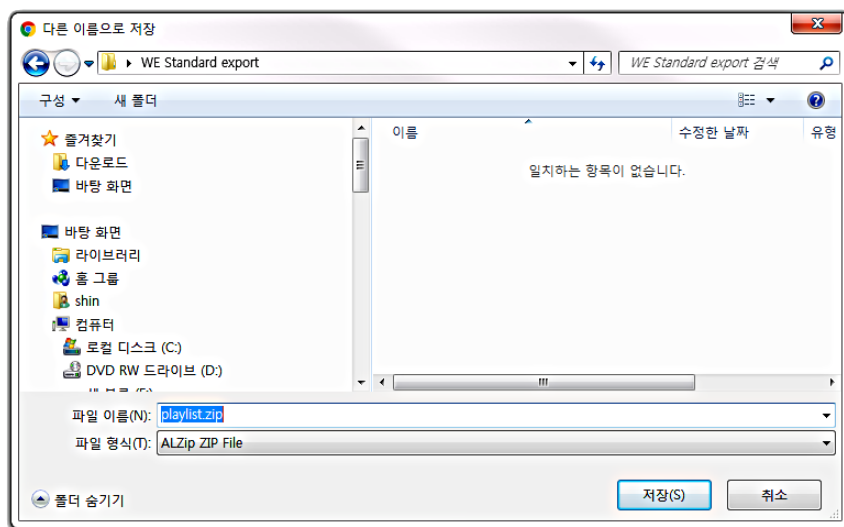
다른 이름으로 저장

WE Standard export

WE Standard export 검색

구성 ▾ 새 폴더

즐겨찾기
다운로드
바탕 화면

바탕 화면
라이브러리
홈 그룹
shin
컴퓨터
로컬 디스크 (C:)
DVD RW 드라이브 (D:)
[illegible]

이름
수정한 날짜
유형

일치하는 항목이 없습니다.

파일 이름(N): playlist.zip
파일 형식(T): ALZip ZIP File

폴더 숨기기

저장(S)
취소